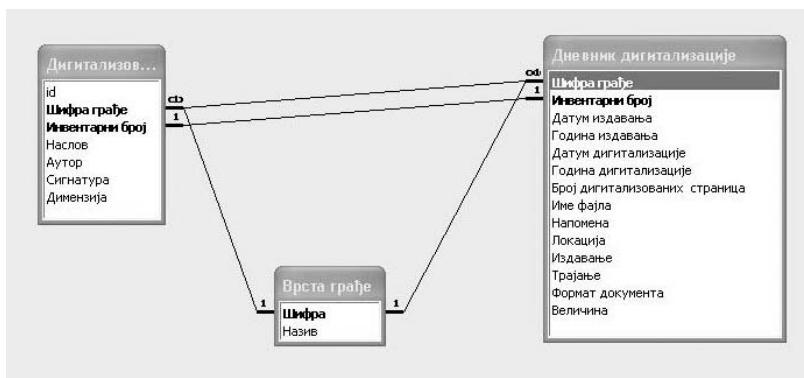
Дигитализов...
id
Шифра грађе
Инвентарни број
Наслов
Аутор
Сигнатура
Димензија

Дневник дигитализације
Шифра грађе
Инвентарни број
Датум издавања
Година издавања
Датум дигитализације
Година дигитализације
Број дигитализованих страница
Име фајла
Напомена
Локација
Издавање
Трајање
Формат документа
Величина

Врста грађе
Шифра
Назив

∞
1
∞
1
1
1
1